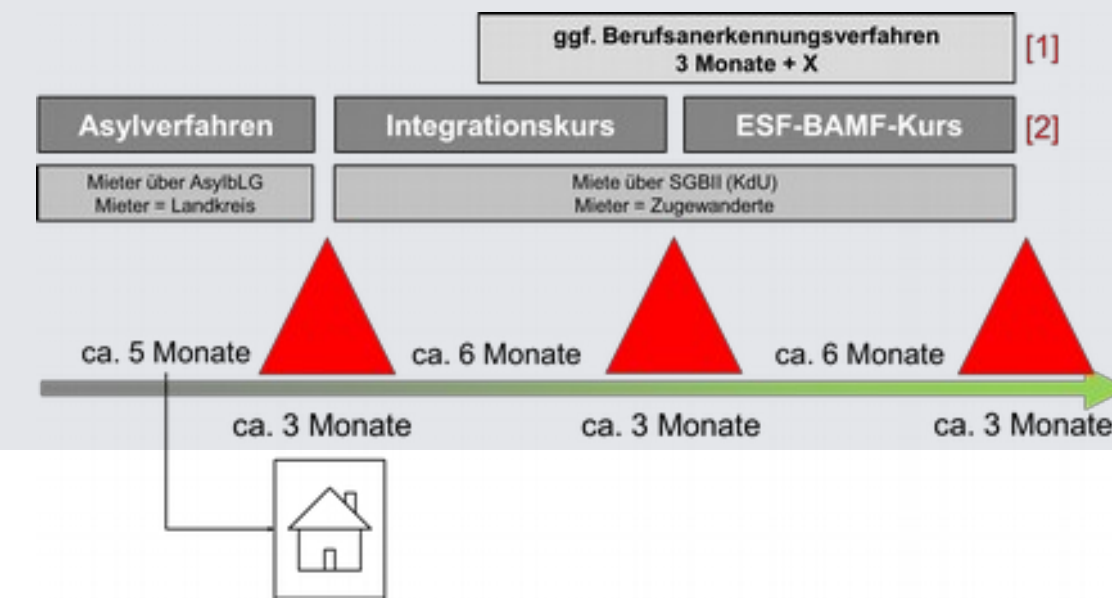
ggf. Berufsanerkennungsverfahren
3 Monate + X

[1]

Asylverfahren

Integrationskurs

ESF-BAMF-Kurs

[2]

Mieter über AsylbLG
Mieter = Landkreis

Miete über SGBII (KdU)
Mieter = Zugewanderte

ca. 5 Monate

ca. 6 Monate

ca. 6 Monate

ca. 3 Monate

ca. 3 Monate

ca. 3 Monate